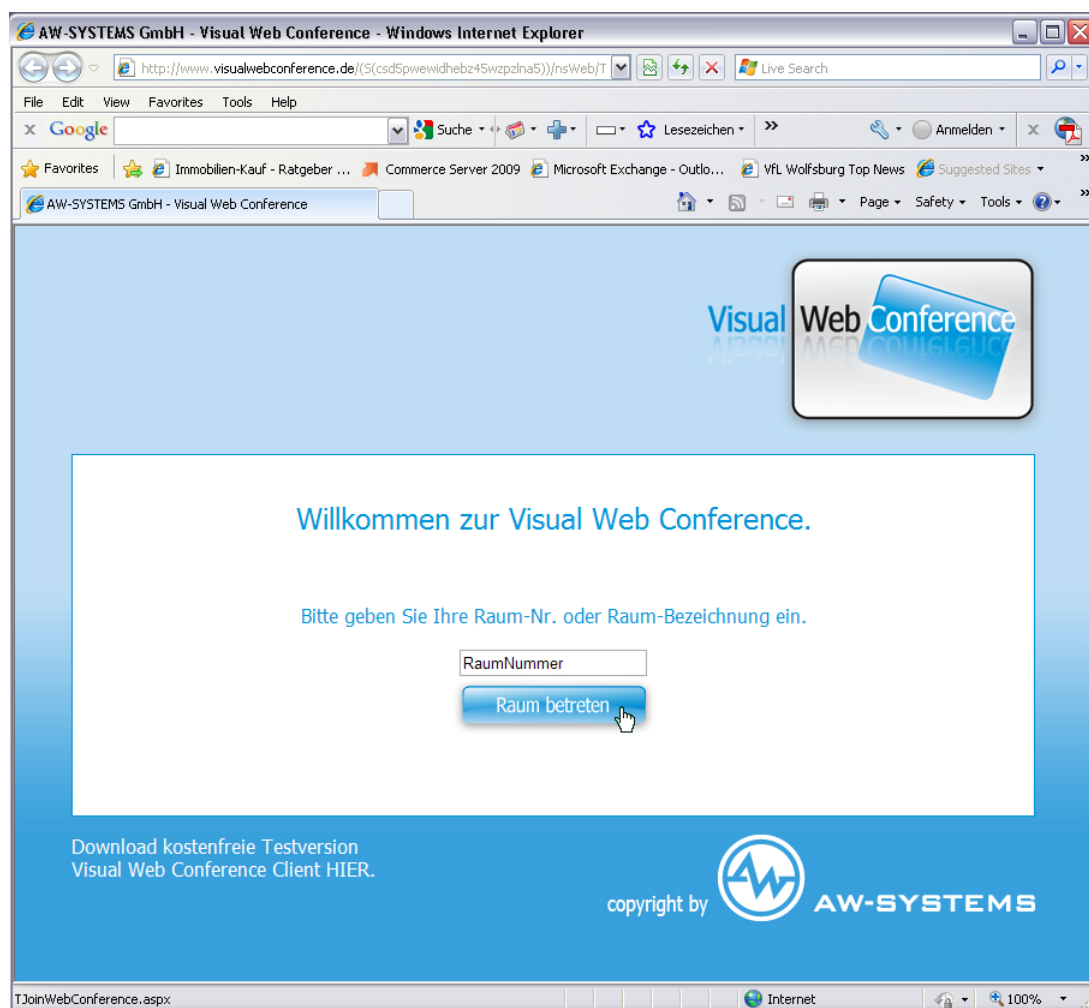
AW-SYSTEMS GmbH - Visual Web Conference - Windows Internet Explorer

http://www.visualwebconference.de/(S(csd5pwewidhebz45wzpzlna5))/nsWeb/T

Live Search

File Edit View Favorites Tools Help

Google Suche Lesezeichen Anmelden

Favorites Immobilien-Kauf - Ratgeber ... Commerce Server 2009 Microsoft Exchange - Outlo... VfL Wolfsburg Top News Suggested Sites

AW-SYSTEMS GmbH - Visual Web Conference

Page Safety Tools

Visual Web Conference

Willkommen zur Visual Web Conference.

Bitte geben Sie Ihre Raum-Nr. oder Raum-Bezeichnung ein.

RaumNummer

Raum betreten

Download kostenfreie Testversion
Visual Web Conference Client HIER.

copyright by AW-SYSTEMS

TJoinWebConference.aspx

Internet

100%